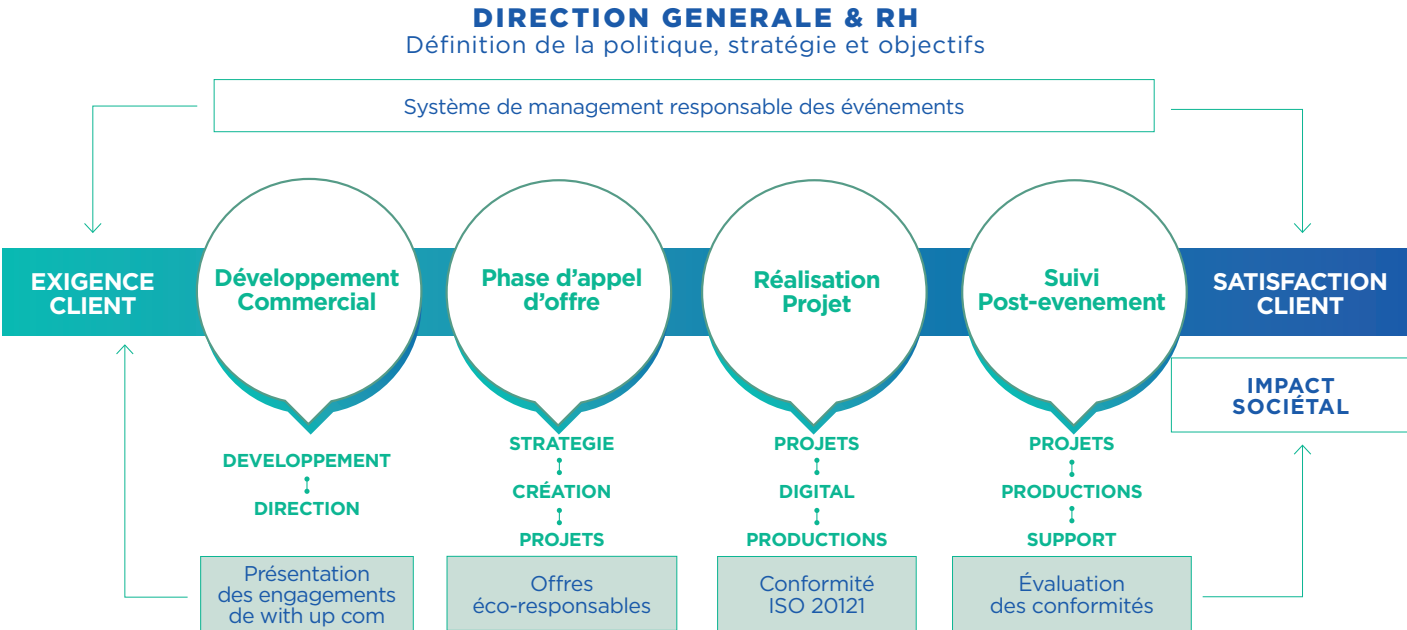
DIRECTION GENERALE & RH
Définition de la politique, stratégie et objectifs

Système de management responsable des événements

EXIGENCE CLIENT

Développement Commercial

Phase d'appel d'offre

Réalisation Projet

Suivi Post-evenement

SATISFACTION CLIENT

IMPACT SOCIÉTAL

DEVELOPPEMENT
DIRECTION

STRATEGIE
CRÉATION
PROJETS

PROJETS
DIGITAL
PRODUCTIONS

PROJETS
PRODUCTIONS
SUPPORT

Présentation des engagements de with up com

Offres éco-responsables

Conformité ISO 20121

Évaluation des conformités